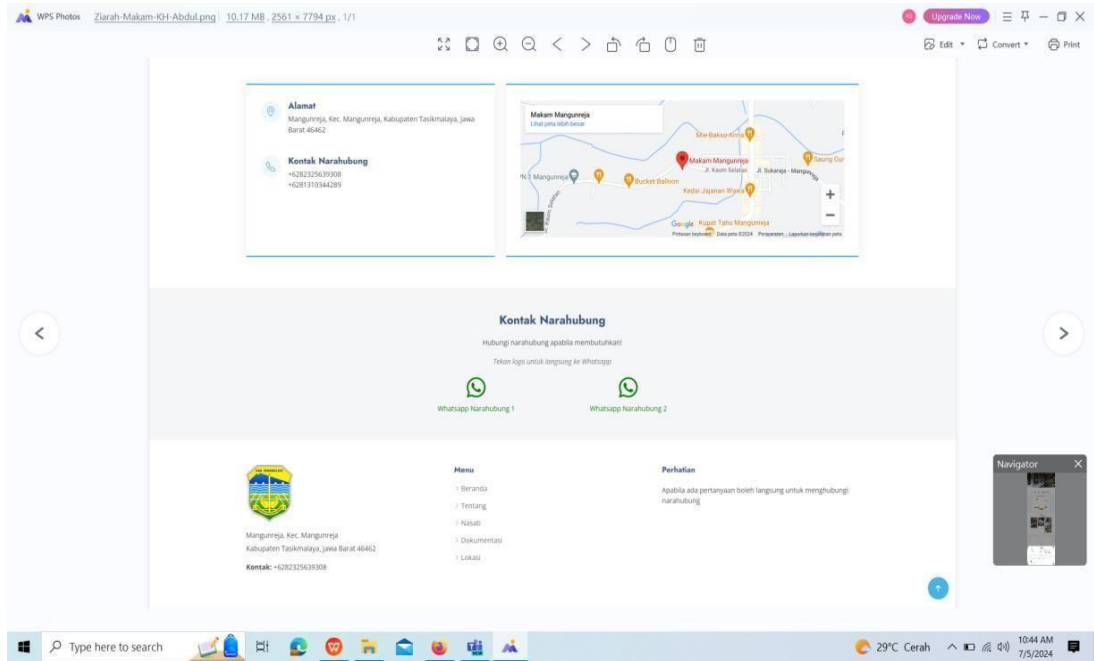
WPS Photos Ziarah-Makam-KH-Abdul.png 10.17 MB, 2561 × 7794 px, 1/1

Upgrade Now

Edit Convert Print

Alamat
Mangunreja, Kec. Mangunreja, Kabupaten Tasikmalaya, Jawa Barat 46462

Kontak Narahubung
+6282325639308
+6281310344289

Makam Mangunreja
Lihat peta lebih besar

Mie Bakso Arma
Makam Mangunreja
Saung Cui
Mangunreja
Bucket Balloon
Jl. Kaum Selatan
Jl. Sukaraja - Mangunreja
Kedai Jajanan Wyes
Kupat Tahu Mangunreja
Google
Pintasan keyboard Data peta ©2024 Persyaratan Laporkan kesalahan peta

Kontak Narahubung
Hubungi narahubung apabila membutuhkan!
Tekan logo untuk langsung ke Whatsapp

Whatsapp Narahubung 1
Whatsapp Narahubung 2

Mangunreja, Kec. Mangunreja
Kabupaten Tasikmalaya, Jawa Barat 46462
Kontak: +6282325639308

Menu
Beranda
Tentang
Nasab
Dokumentasi
Lokasi

Perhatian
Apabila ada pertanyaan boleh langsung untuk menghubungi narahubung

Navigator

Type here to search
29°C Cerah
10:44 AM
7/5/2024